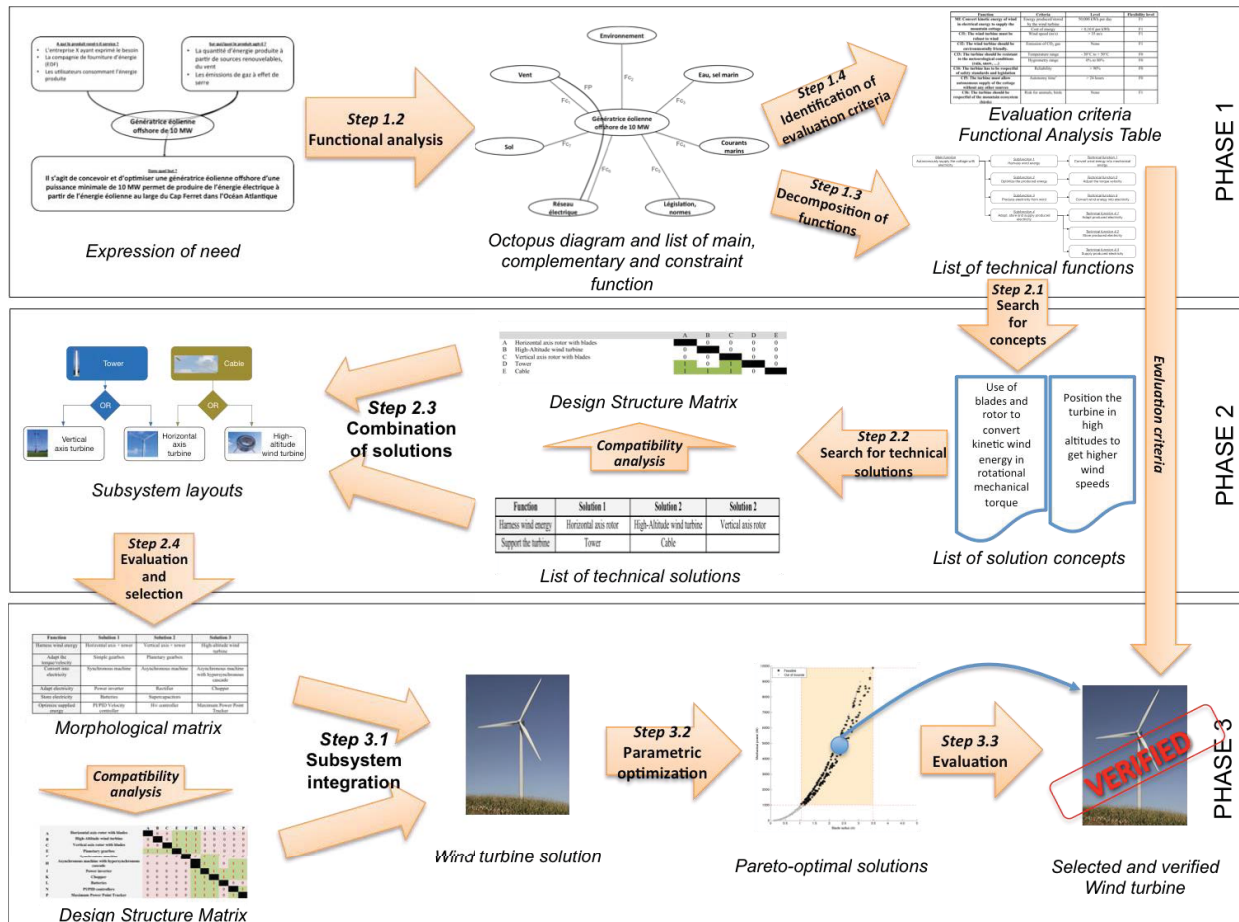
A qui le produit rend-il service ?
L'entreprise X ayant exprimé le besoin
La compagnie de fourniture d'énergie (EDF)
Les utilisateurs consommant l'énergie produite

Sur quoi agit le produit ?
La quantité d'énergie produite à partir de sources renouvelables, du vent
Les émissions de gaz à effet de serre

Génératrice éolienne offshore de 10 MW

Dans quel but ?
Il s'agit de concevoir et d'optimiser une génératrice éolienne offshore d'une puissance minimale de 10 MW permet de produire de l'énergie électrique à partir de l'énergie éolienne au large du Cap Ferret dans l'Océan Atlantique

Expression of need

Step 1.2
Functional analysis

Environnement
Vent
Eau, sel marin
FP
FC
Génératrice éolienne offshore de 10 MW
Sol
Courants marins
Réseau électrique
Législation, normes

Octopus diagram and list of main, complementary and constraint function

Step 1.4
Identification of evaluation criteria

Step 1.3
Decomposition of functions

Evaluation criteria
Functional Analysis Table

List of technical functions

PHASE 1

Step 2.1
Search for concepts

Evaluation criteria

Tower
Cable
OR
OR
Vertical axis turbine
Horizontal axis turbine
High-altitude wind turbine

Subsystem layouts

Step 2.3
Combination of solutions

| | | A | B | C | D | E |
|---|---|---|---|---|---|---|
| A | Horizontal axis rotor with blades | | 0 | 0 | 0 | 0 |
| B | High-Altitude wind turbine | 0 | | 0 | 0 | 0 |
| C | Vertical axis rotor with blades | 0 | 0 | | 0 | 0 |
| D | Tower | 1 | 0 | 1 | | 0 |
| E | Cable | 1 | 1 | 1 | 0 | |

Design Structure Matrix

Compatibility analysis

| Function | Solution 1 | Solution 2 | Solution 2 |
|---|---|---|---|
| Harness wind energy | Horizontal axis rotor | High-Altitude wind turbine | Vertical axis rotor |
| Support the turbine | Tower | Cable | |

List of technical solutions

Step 2.2
Search for technical solutions

Use of blades and rotor to convert kinetic wind energy in rotational mechanical torque

Position the turbine in high altitudes to get higher wind speeds

List of solution concepts

PHASE 2

Step 2.4
Evaluation and selection

Morphological matrix

Compatibility analysis

Design Structure Matrix

Step 3.1
Subsystem integration

Wind turbine solution

Step 3.2
Parametric optimization

Pareto-optimal solutions

Step 3.3
Evaluation

VERIFIED

Selected and verified Wind turbine

PHASE 3